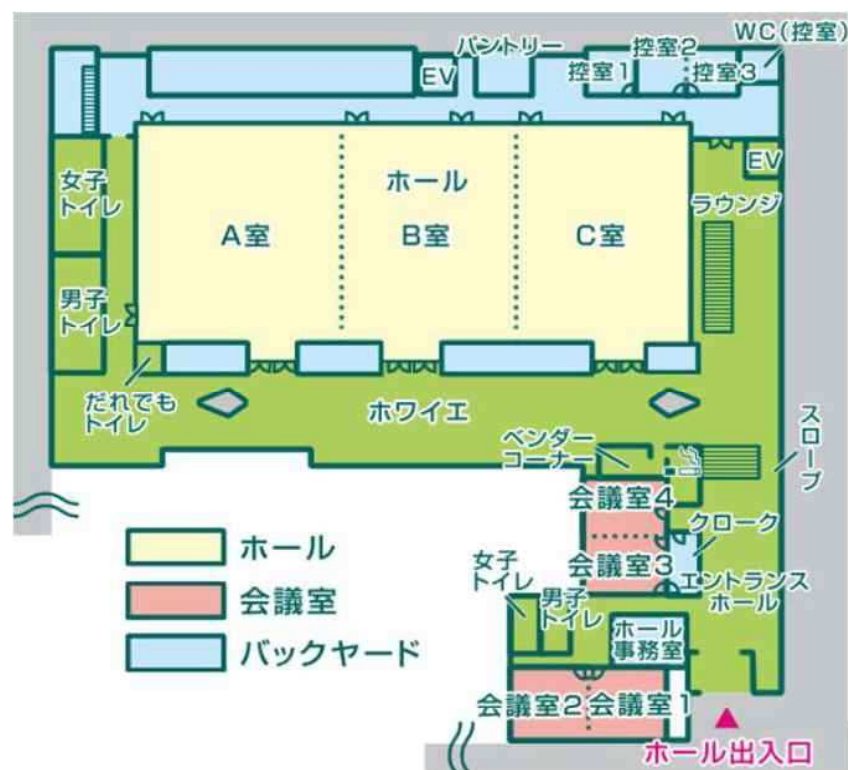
パントリー
控室2
WC(控室)
EV
控室1
控室3
EV
ホール
女子トイレ
A室
B室
C室
ラウンジ
男子トイレ
だれでもトイレ
ホワイエ
スロープ
ベンダーコーナー
会議室4
クローク
会議室3
エントランスホール
女子トイレ
男子トイレ
ホール事務室
会議室2
会議室1
ホール出入口
ホール
会議室
バックヤード